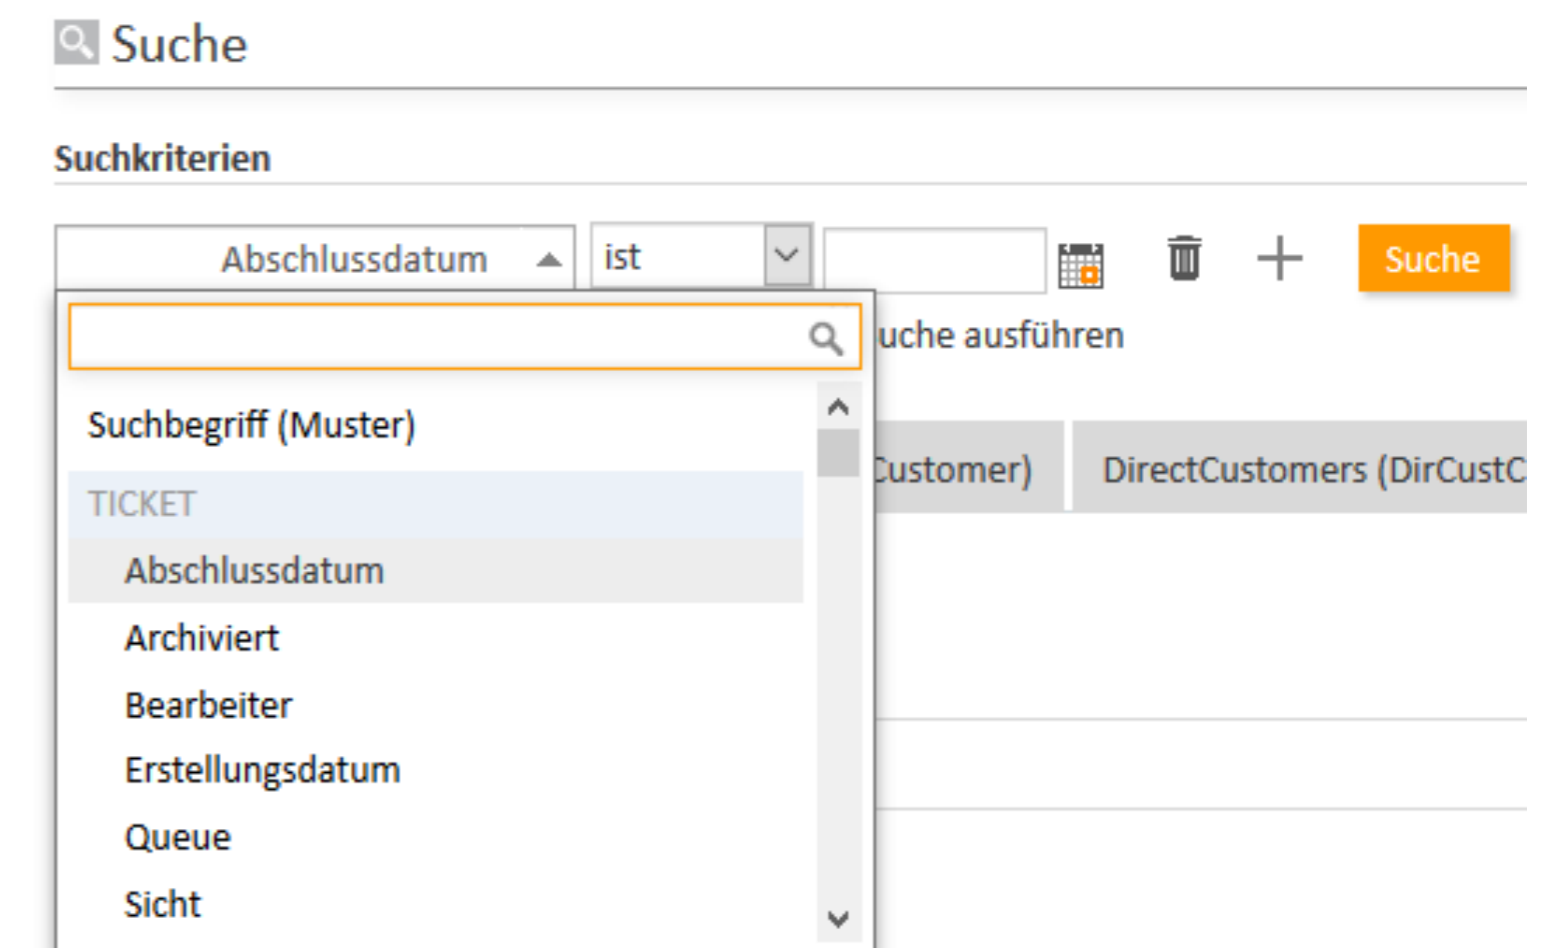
Suche

Suchkriterien

Abschlussdatum

ist

Suche

uche ausführen

Suchbegriff (Muster)

TICKET

Abschlussdatum

Archiviert

Bearbeiter

Erstellungsdatum

Queue

Sicht

Customer)

DirectCustomers (DirCustC